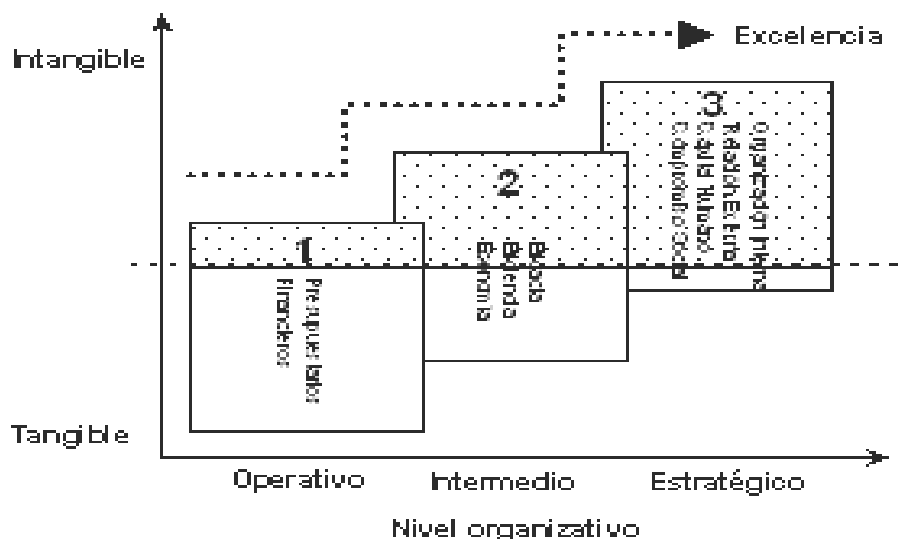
Intangible

Excelencia

Tangible

1

Presupuestos financieros

2

Bases Balanza Externa

3

Organización Interna
Relación Entorno
Balance Social

Operativo

Intermedio

Estratégico

Nivel organizativo